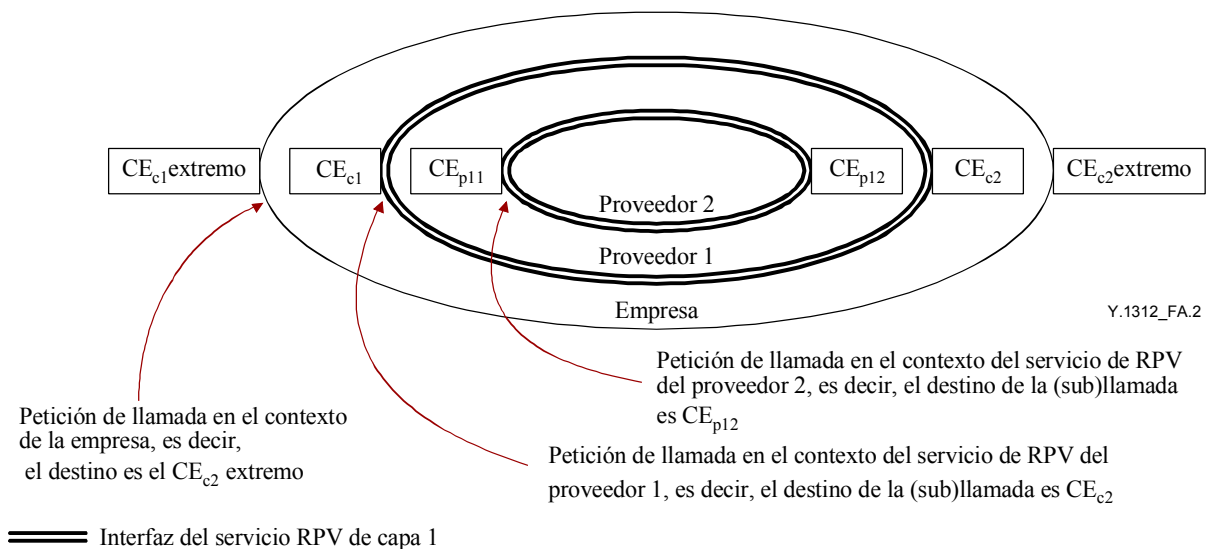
$CE_{c1}$extremo

$CE_{c1}$

$CE_{p11}$

$CE_{p12}$

$CE_{c2}$

$CE_{c2}$extremo

Proveedor 2

Proveedor 1

Empresa

Y.1312_FA.2

Petición de llamada en el contexto del servicio de RPV del proveedor 2, es decir, el destino de la (sub)llamada es $CE_{p12}$

Petición de llamada en el contexto de la empresa, es decir, el destino es el $CE_{c2}$ extremo

Petición de llamada en el contexto del servicio de RPV del proveedor 1, es decir, el destino de la (sub)llamada es $CE_{c2}$

Interfaz del servicio RPV de capa 1